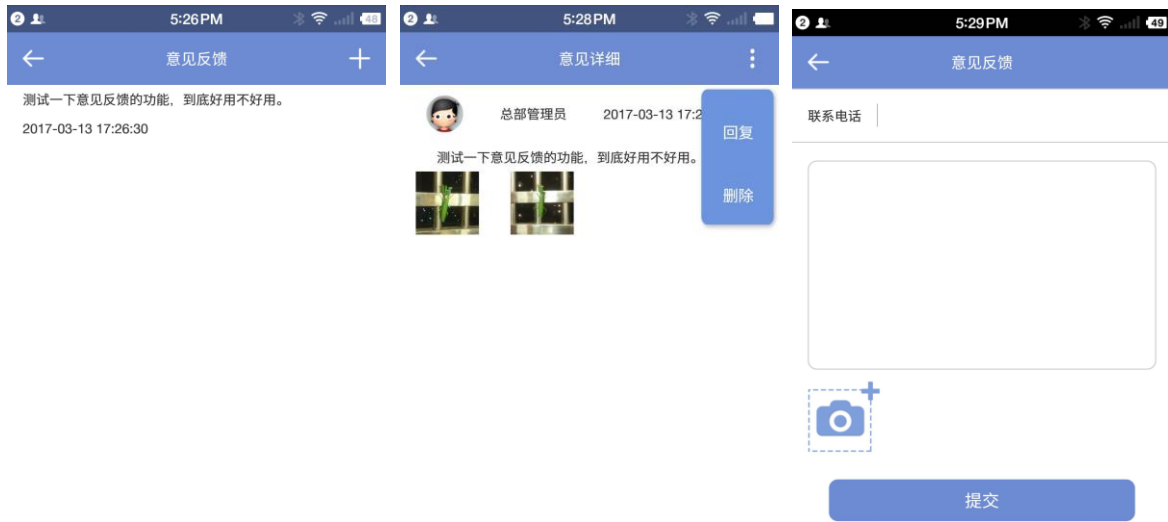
2 5:26PM 48

←
意见反馈
+

测试一下意见反馈的功能，到底好用不好用。

2017-03-13 17:26:30

2 5:28PM

←
意见详细
⋮

总部管理员 2017-03-13 17:2

回复

删除

测试一下意见反馈的功能，到底好用不好用。

2 5:29PM 49

←
意见反馈

联系电话

提交